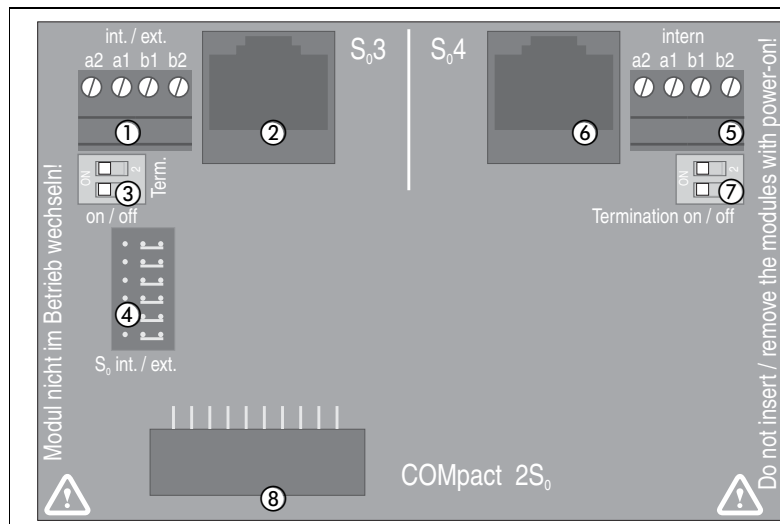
int. / ext.
a2 a1 b1 b2
①
②
$S_0 3$
$S_0 4$
⑥
intern
a2 a1 b1 b2
⑤
ON 1 2
③ Term.
on / off
ON 1 2
⑦
Termination on / off
④
$S_0$ int. / ext.
Modul nicht im Betrieb wechseln!
Do not insert / remove the modules with power-on!
⑧
COMpact $2S_0$